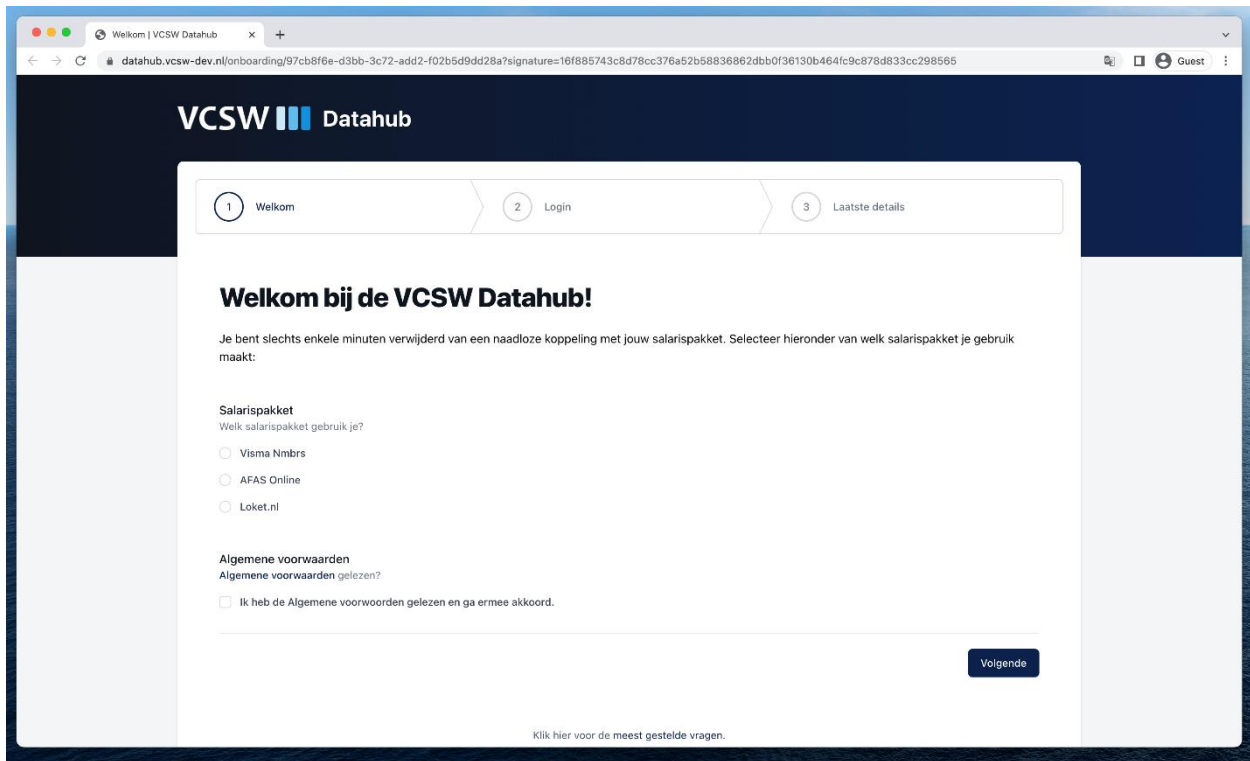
Welkom | VCSW Datahub × +

datahub.vcsw-dev.nl/onboarding/97cb8f6e-d3bb-3c72-add2-f02b5d9dd28a?signature=16f885743c8d78cc376a52b58836862dbb0f36130b464fc9c878d833cc298565

Guest

VCSW Datahub

1 Welkom

2 Login

3 Laatste details

Welkom bij de VCSW Datahub!

Je bent slechts enkele minuten verwijderd van een naadloze koppeling met jouw salarispakket. Selecteer hieronder van welk salarispakket je gebruik maakt:

Salarispakket
Welk salarispakket gebruik je?

Visma Nmbrs

AFAS Online

Loket.nl

Algemene voorwaarden
Algemene voorwaarden gelezen?

Ik heb de Algemene voorwoorden gelezen en ga ermee akkoord.

Volgende

Klik hier voor de meest gestelde vragen.